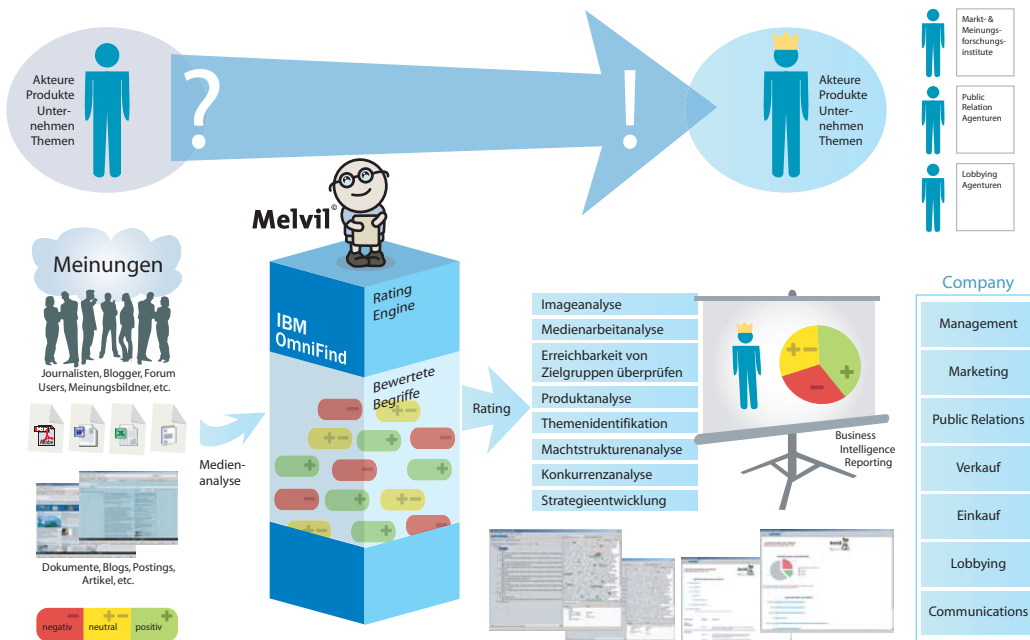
Akteure
Produkte
Unternehmen
Themen

?

!

Akteure
Produkte
Unternehmen
Themen

Markt- & Meinungsforschungsinstitute

Public Relation Agenturen

Lobbying Agenturen

Melvil®

Meinungen

Journalisten, Blogger, Forum Users, Meinungsbildner, etc.

Dokumente, Blogs, Postings, Artikel, etc.

negativ – neutral +– positiv +

Medienanalyse

IBM OmniFind

Rating Engine

Bewertete Begriffe

Rating

Imageanalyse
Medienarbeitanalyse
Erreichbarkeit von Zielgruppen überprüfen
Produktanalyse
Themenidentifikation
Machtstrukturenanalyse
Konkurrenzanalyse
Strategieentwicklung

Business Intelligence Reporting

Company
Management
Marketing
Public Relations
Verkauf
Einkauf
Lobbying
Communications